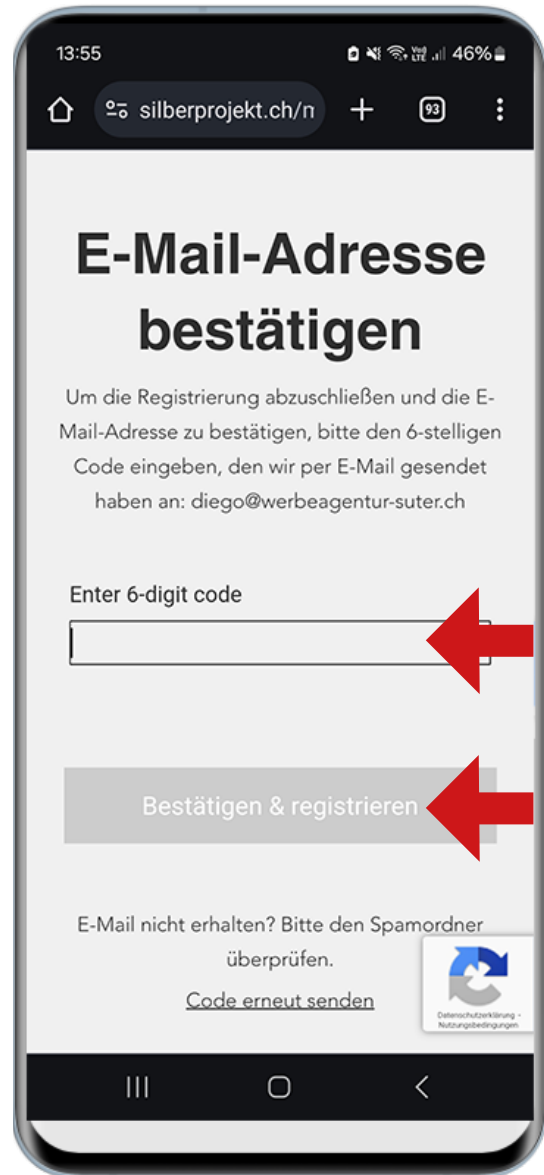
13:55

46%

silberprojekt.ch/n

93

E-Mail-Adresse bestätigen

Um die Registrierung abzuschließen und die E-Mail-Adresse zu bestätigen, bitte den 6-stelligen Code eingeben, den wir per E-Mail gesendet haben an: diego@werbeagentur-suter.ch

Enter 6-digit code

Bestätigen & registrieren

E-Mail nicht erhalten? Bitte den Spamordner überprüfen.

Code erneut senden

Datenschutzerklärung - Nutzungsbedingungen